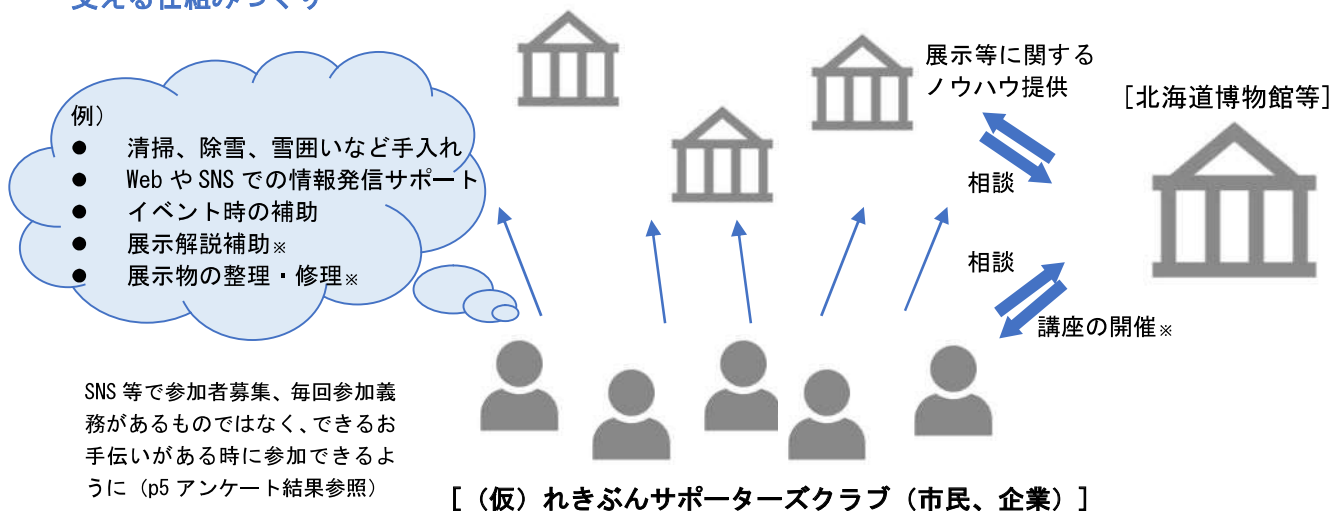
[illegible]

例）
● 清掃、除雪、雪囲いなど手入れ
● Web や SNS での情報発信サポート
● イベント時の補助
● 展示解説補助※
● 展示物の整理・修理※

展示等に関するノウハウ提供

［北海道博物館等］

相談

相談

講座の開催※

SNS 等で参加者募集、毎回参加義務があるものではなく、できるお手伝いがある時に参加できるように（p5 アンケート結果参照）

［（仮）れきぶんサポーターズクラブ（市民、企業）］